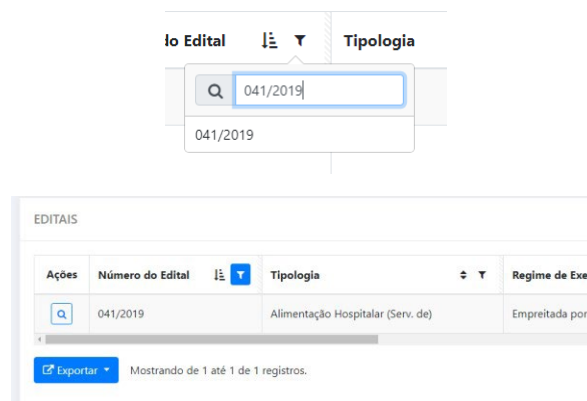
do Edital

Tipologia

041/2019

041/2019

EDITAIS

| Ações | Número do Edital | Tipologia | Regime de Exe |
|---|---|---|---|
| | 041/2019 | Alimentação Hospitalar (Serv. de) | Empreitada por |

Exportar

Mostrando de 1 até 1 de 1 registros.